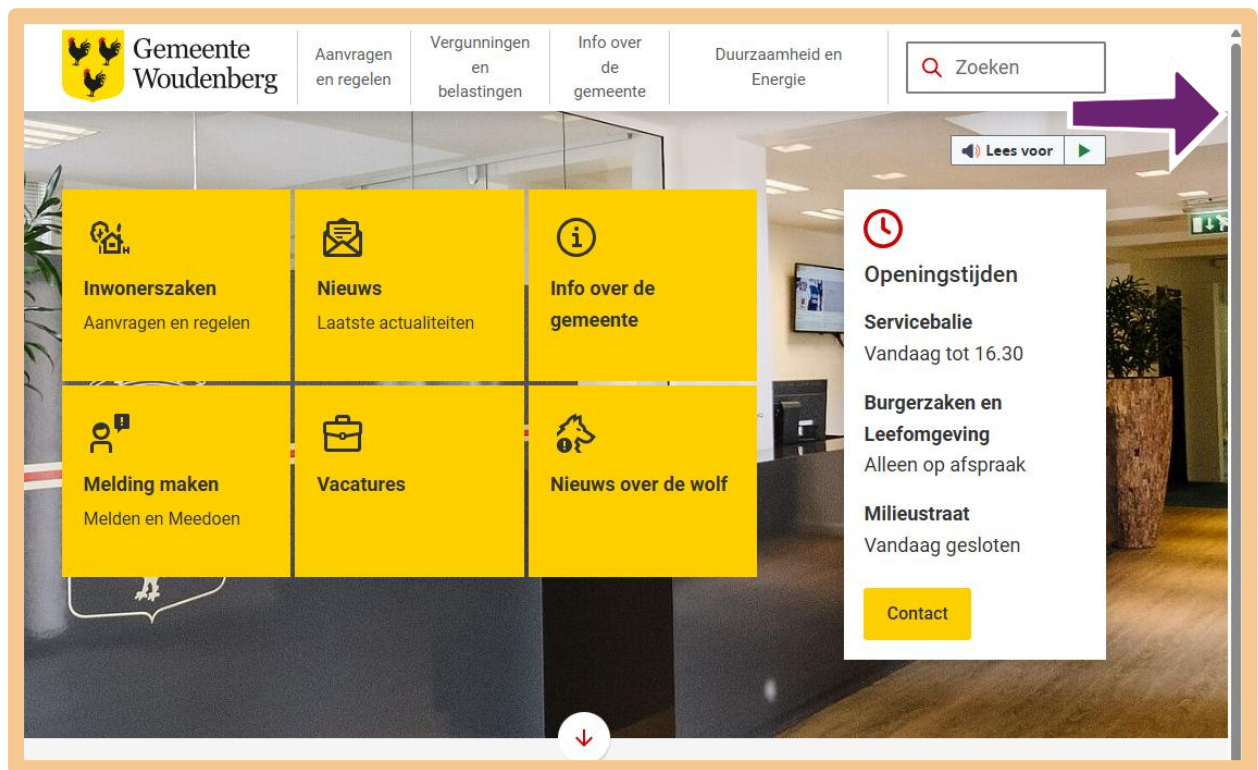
Gemeente Woudenberg

Aanvragen en regelen

Vergunningen en belastingen

Info over de gemeente

Duurzaamheid en Energie

Zoeken

Lees voor

Inwonerszaken
Aanvragen en regelen

Nieuws
Laatste actualiteiten

Info over de gemeente

Melding maken
Melden en Meedoen

Vacatures

Nieuws over de wolf

Openingstijden

Servicebalie
Vandaag tot 16.30

Burgerzaken en Leefomgeving
Alleen op afspraak

Milieustraat
Vandaag gesloten

Contact